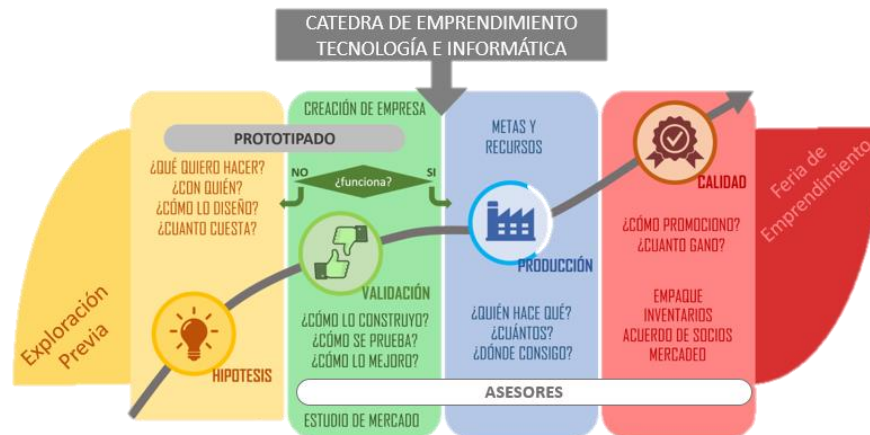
CATEDRA DE EMPRENDIMIENTO
TECNOLOGÍA E INFORMÁTICA

CREACIÓN DE EMPRESA

PROTOTIPADO

¿QUÉ QUIERO HACER?
¿CON QUIÉN?
¿CÓMO LO DISEÑO?
¿CUANTO CUESTA?

NO
¿funciona?
SI

METAS Y
RECURSOS

PRODUCCIÓN

CALIDAD

Feria de Emprendimiento

¿CÓMO PROMOCIONO?
¿CUANTO GANO?

Exploración Previa

HIPOTESIS

VALIDACIÓN

¿CÓMO LO CONSTRUYO?
¿CÓMO SE PRUEBA?
¿CÓMO LO MEJORO?

¿QUIÉN HACE QUÉ?
¿CUÁNTOS?
¿DÓNDE CONSIGO?

EMPAQUE
INVENTARIOS
ACUERDO DE SOCIOS
MERCADEO

ASESORES

ESTUDIO DE MERCADO